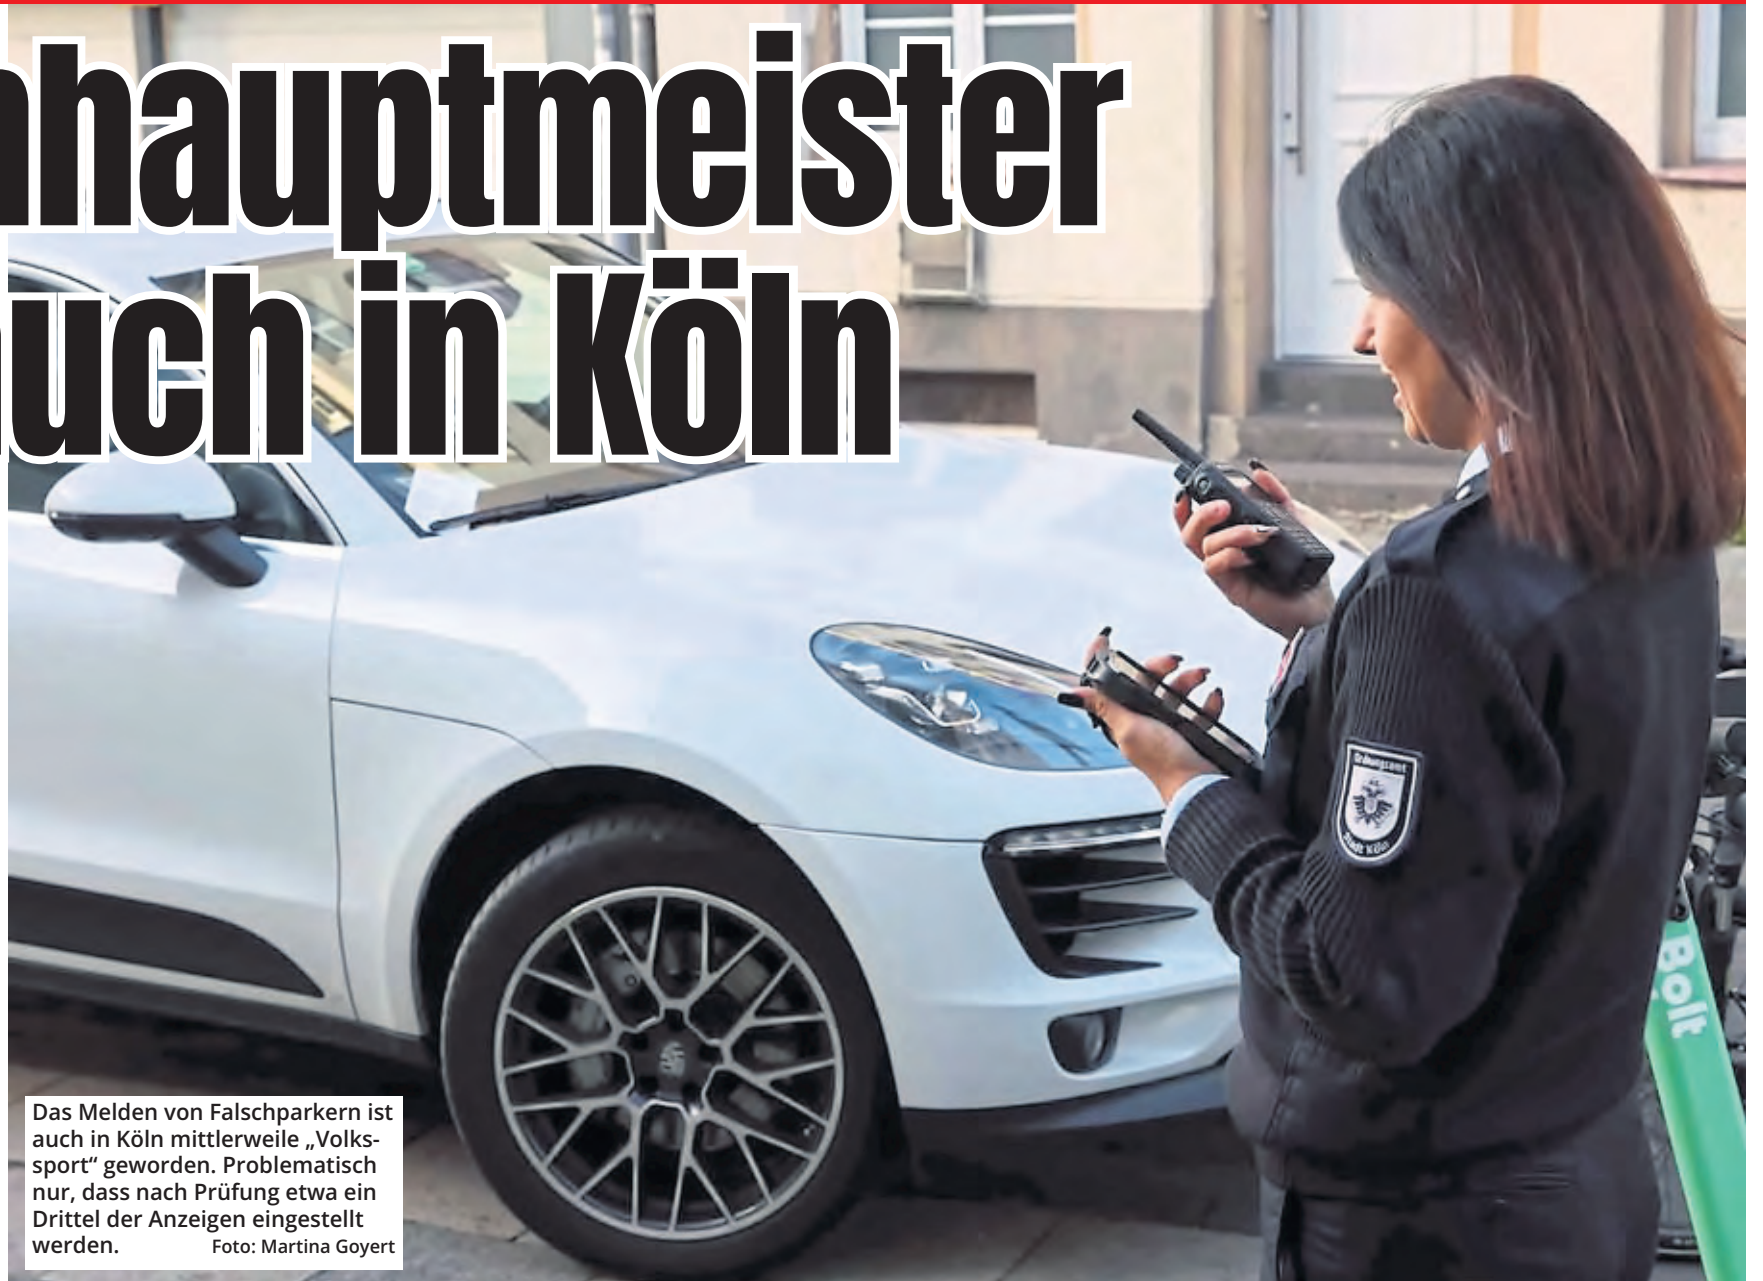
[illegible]nhauptmeister
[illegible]uch in Köln

Das Melden von Falschparkern ist auch in Köln mittlerweile „Volkssport“ geworden. Problematisch nur, dass nach Prüfung etwa ein Drittel der Anzeigen eingestellt werden. Foto: Martina Goyert

Ordnungsamt
Stadt Köln

Bolt